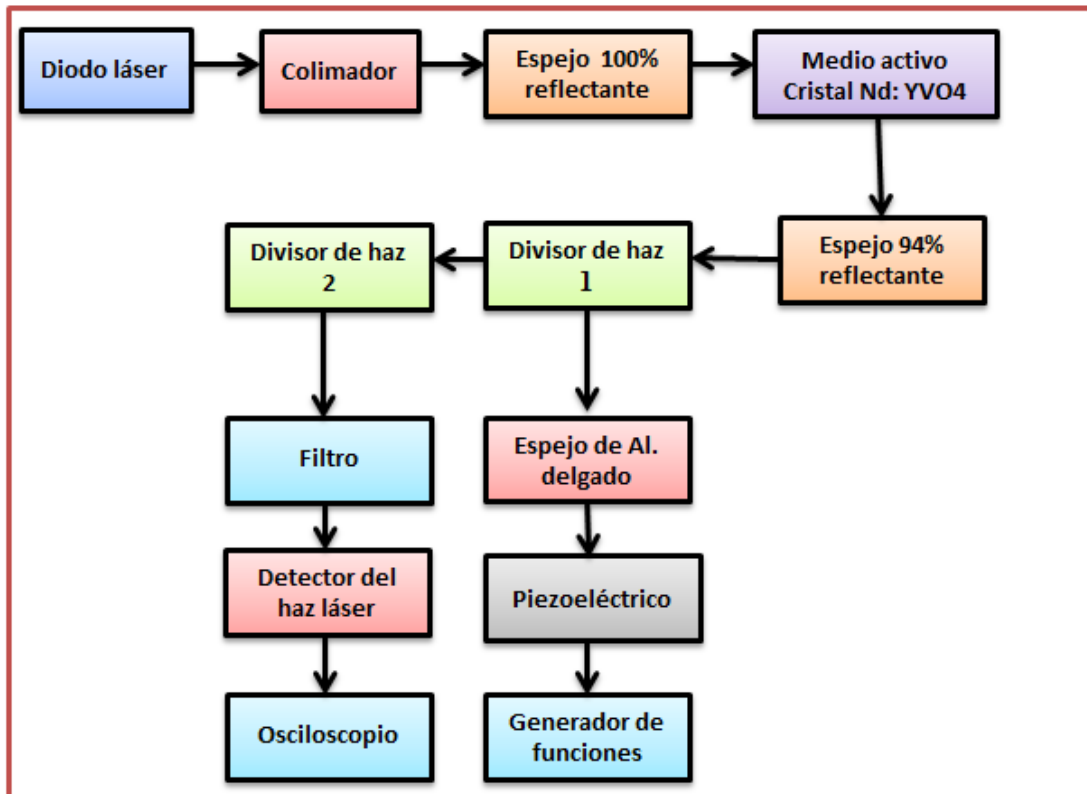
Diodo láser

Colimador

Espejo 100% reflectante

Medio activo Cristal Nd: YVO4

Espejo 94% reflectante

Divisor de haz 1

Divisor de haz 2

Filtro

Detector del haz láser

Osciloscopio

Espejo de Al. delgado

Piezoeléctrico

Generador de funciones